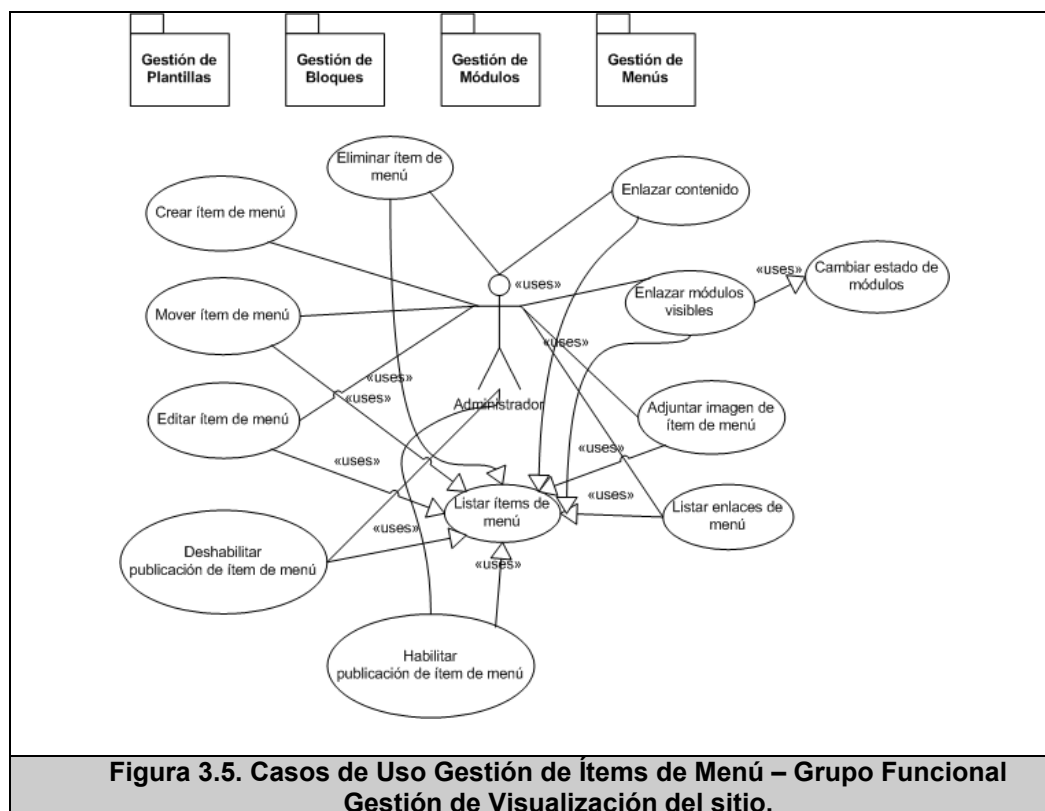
Gestión de Plantillas

Gestión de Bloques

Gestión de Módulos

Gestión de Menús

Eliminar ítem de menú

Enlazar contenido

Crear ítem de menú

«uses»

«uses»

Cambiar estado de módulos

Enlazar módulos visibles

Mover ítem de menú

«uses»

«uses»

«uses»

Administrador

Editar ítem de menú

Adjuntar imagen de ítem de menú

«uses»

«uses»

«uses»

Listar ítems de menú

Listar enlaces de menú

«uses»

Deshabilitar publicación de ítem de menú

«uses»

Habilitar publicación de ítem de menú

Figura 3.5. Casos de Uso Gestión de Ítems de Menú – Grupo Funcional Gestión de Visualización del sitio.